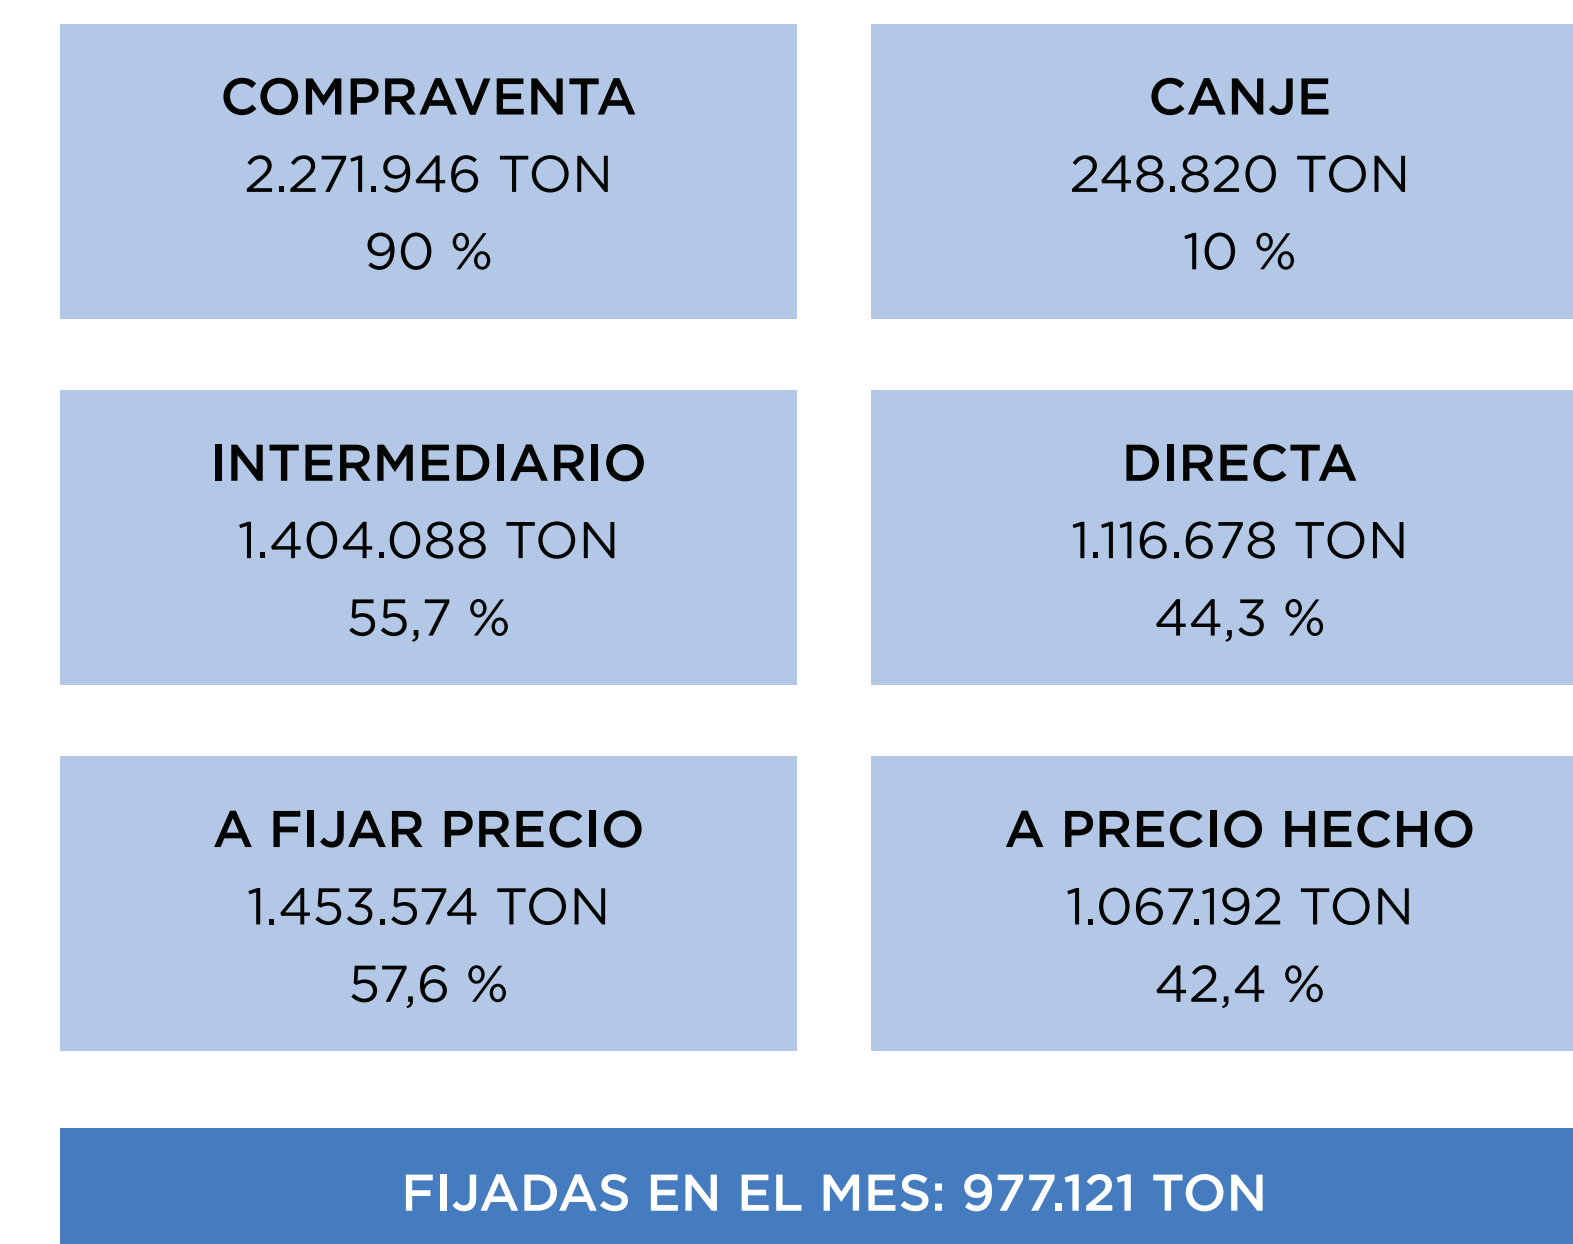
COMPRAVENTA
2.271.946 TON
90 %

CANJE
248.820 TON
10 %

INTERMEDIARIO
1.404.088 TON
55,7 %

DIRECTA
1.116.678 TON
44,3 %

A FIJAR PRECIO
1.453.574 TON
57,6 %

A PRECIO HECHO
1.067.192 TON
42,4 %

FIJADAS EN EL MES: 977.121 TON